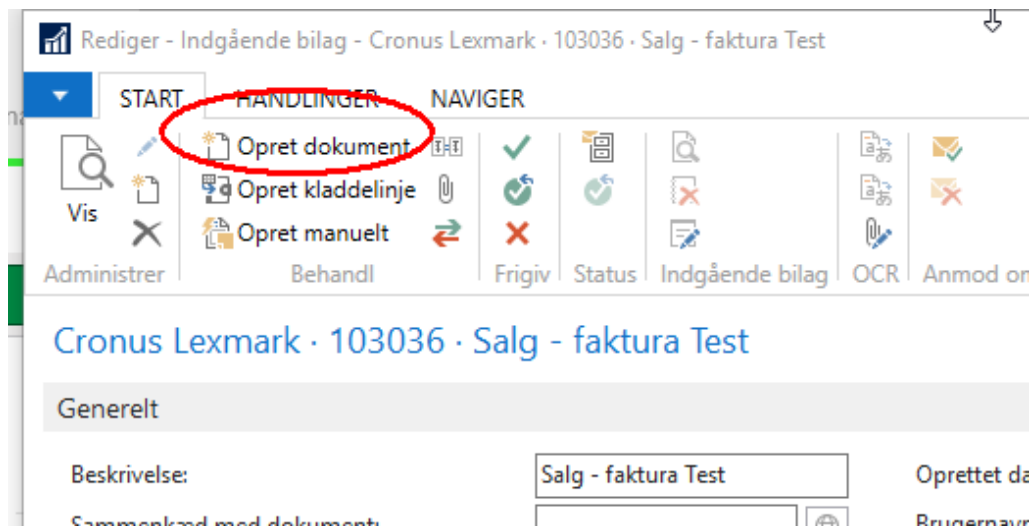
Rediger - Indgående bilag - Cronus Lexmark · 103036 · Salg - faktura Test

START HANDLINGER NAVIGER

Vis
Administrer

Opret dokument
Opret kladdelinje
Opret manuelt
Behandl

Frigiv

Status

Indgående bilag

OCR

Anmod o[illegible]

Cronus Lexmark · 103036 · Salg - faktura Test

Generelt

Beskrivelse: Salg - faktura Test

Oprettet da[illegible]

Sammenkæd med dokument: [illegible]

Brugernav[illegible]